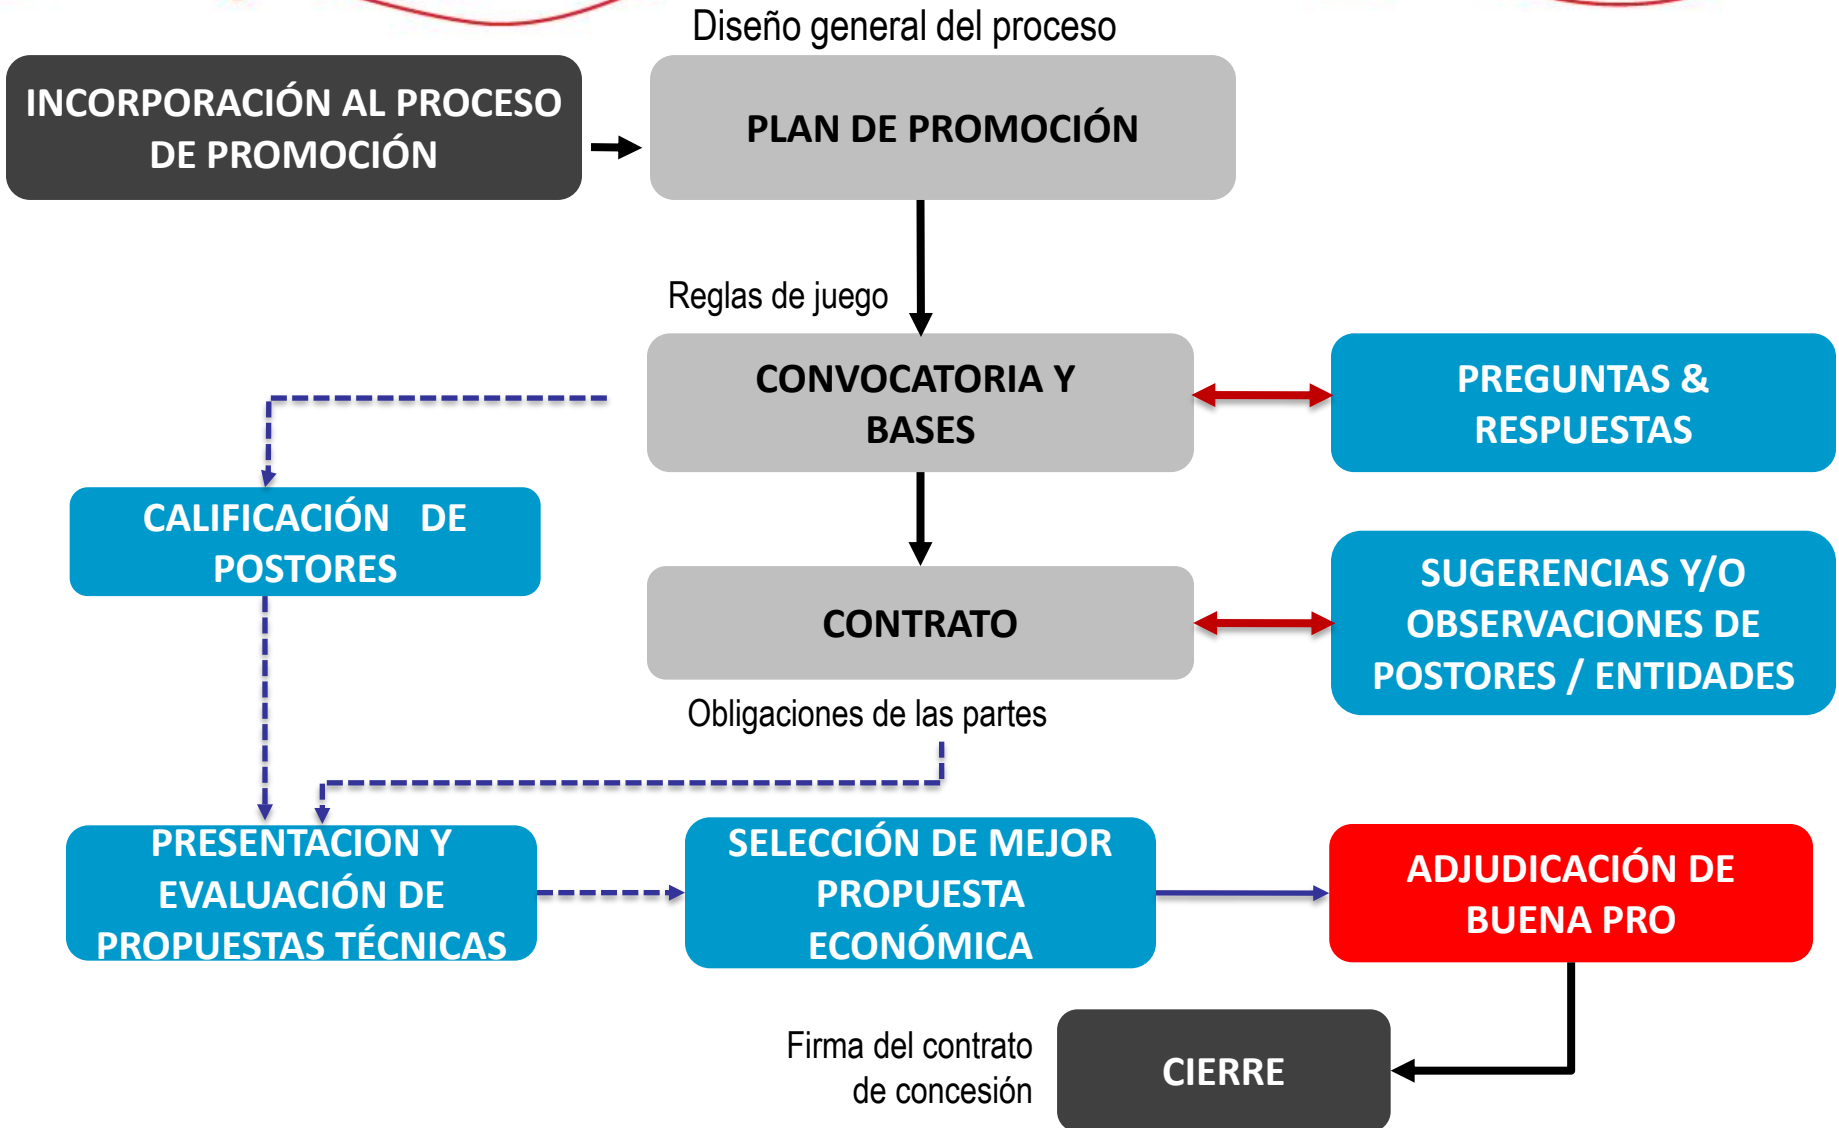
Diseño general del proceso

INCORPORACIÓN AL PROCESO DE PROMOCIÓN

PLAN DE PROMOCIÓN

Reglas de juego

CONVOCATORIA Y BASES

PREGUNTAS & RESPUESTAS

CALIFICACIÓN DE POSTORES

CONTRATO

SUGERENCIAS Y/O OBSERVACIONES DE POSTORES / ENTIDADES

Obligaciones de las partes

PRESENTACION Y EVALUACIÓN DE PROPUESTAS TÉCNICAS

SELECCIÓN DE MEJOR PROPUESTA ECONÓMICA

ADJUDICACIÓN DE BUENA PRO

Firma del contrato de concesión

CIERRE